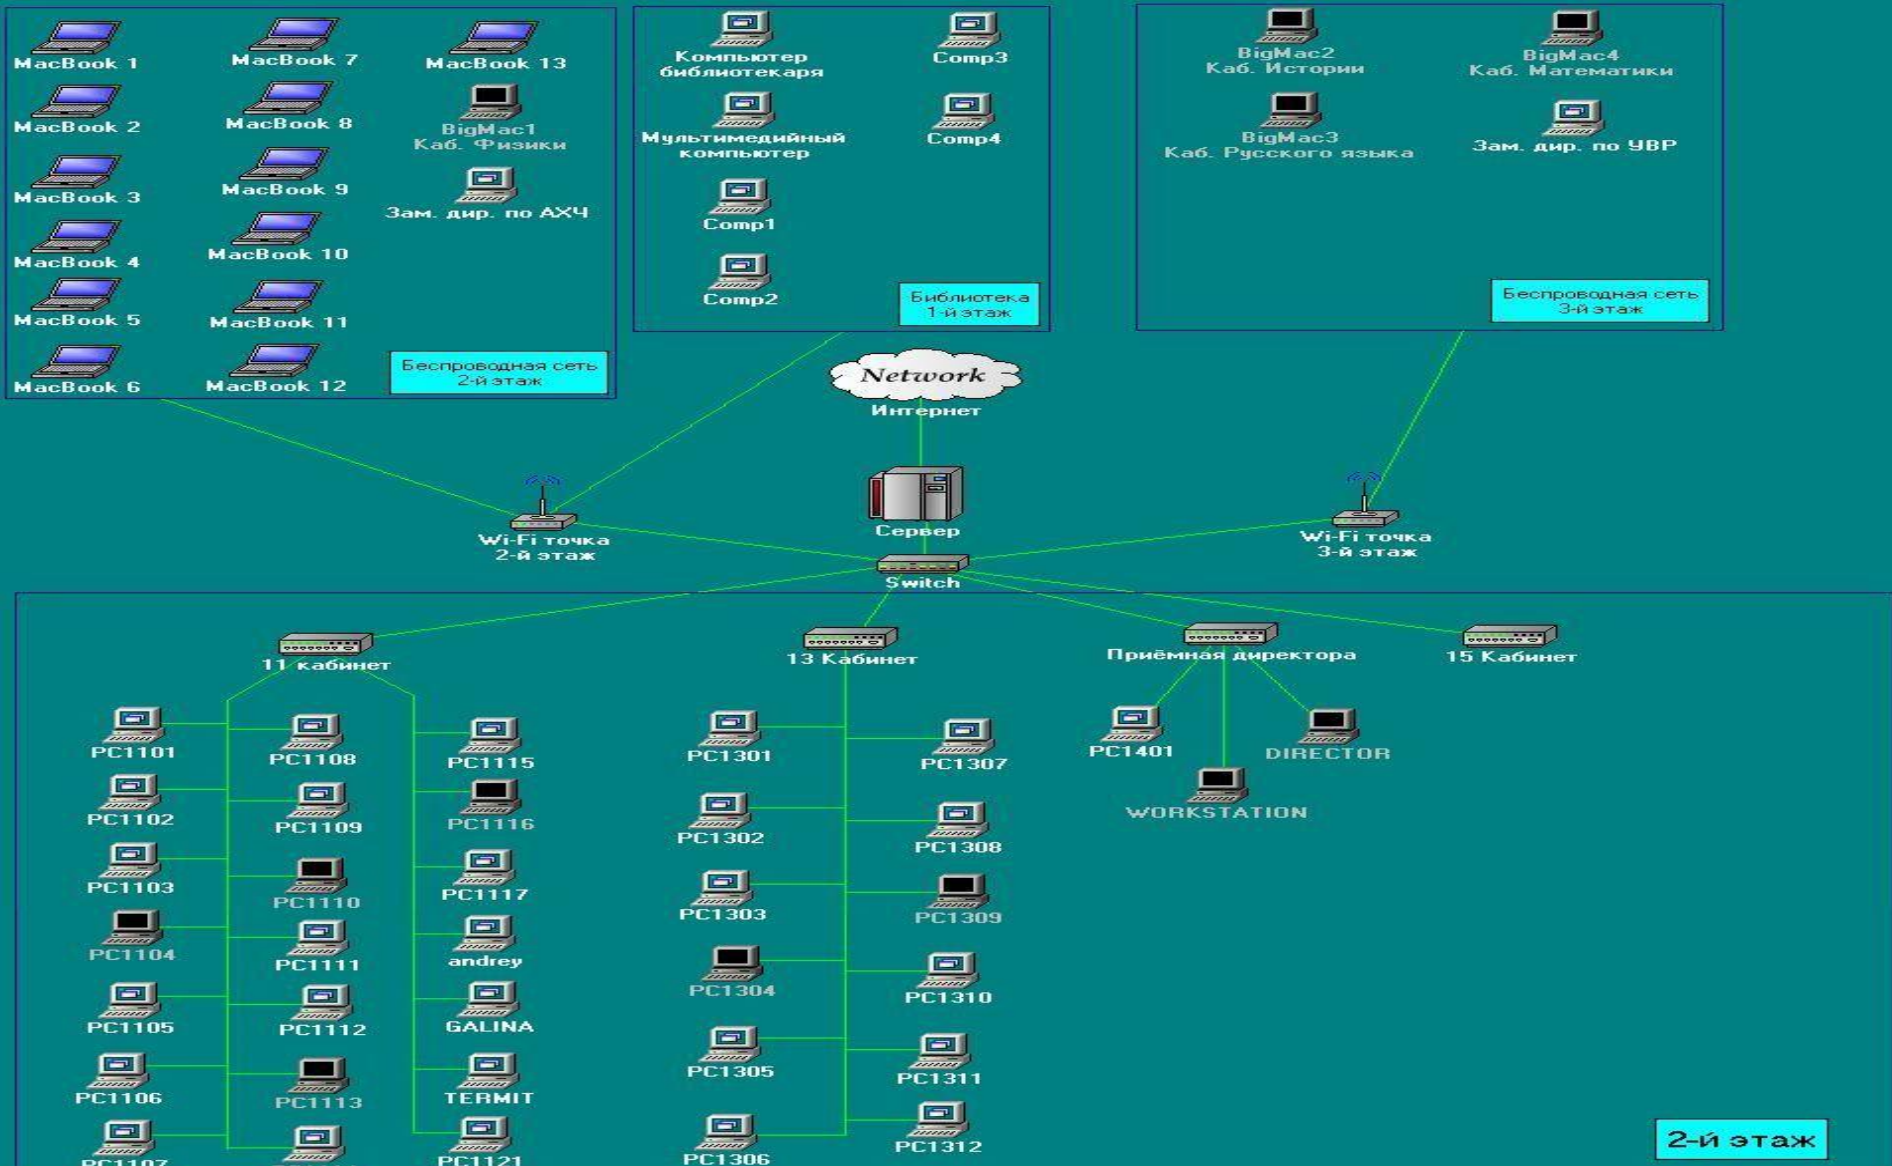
MacBook 1
MacBook 7
MacBook 13
MacBook 2
MacBook 8
BigMac1
Каб. Физики
MacBook 3
MacBook 9
Зам. дир. по АХЧ
MacBook 4
MacBook 10
MacBook 5
MacBook 11
MacBook 6
MacBook 12
Беспроводная сеть
2-й этаж

Компьютер
библиотекаря
Comp3
Мультимедийный
компьютер
Comp4
Comp1
Comp2
Библиотека
1-й этаж

BigMac2
Каб. Истории
BigMac4
Каб. Математики
BigMac3
Каб. Русского языка
Зам. дир. по УВР
Беспроводная сеть
3-й этаж

Network
Интернет
Сервер
Wi-Fi точка
2-й этаж
Switch
Wi-Fi точка
3-й этаж

11 кабинет
13 Кабинет
Приёмная директора
15 Кабинет

PC1101
PC1108
PC1115
PC1102
PC1109
PC1116
PC1103
PC1110
PC1117
PC1104
PC1111
andrey
PC1105
PC1112
GALINA
PC1106
PC1113
TERMIT
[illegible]
PC1121

PC1301
PC1307
PC1302
PC1308
PC1303
PC1309
PC1304
PC1310
PC1305
PC1311
PC1306
PC1312

PC1401
DIRECTOR
WORKSTATION

2-й этаж